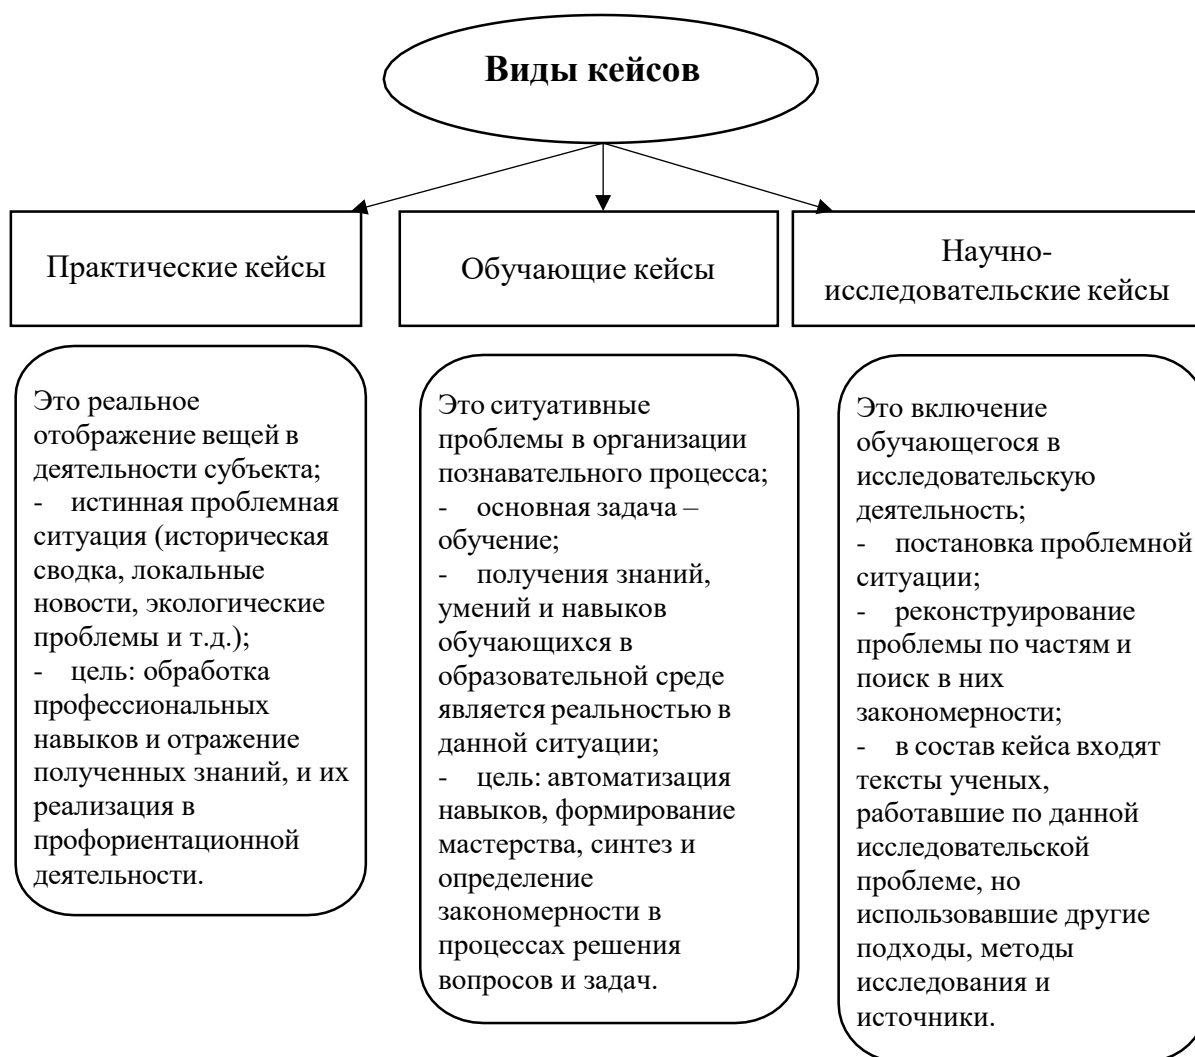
Виды кейсов

Практические кейсы

Обучающие кейсы

Научно-исследовательские кейсы

Это реальное отображение вещей в деятельности субъекта;
- истинная проблемная ситуация (историческая сводка, локальные новости, экологические проблемы и т.д.);
- цель: обработка профессиональных навыков и отражение полученных знаний, и их реализация в профориентационной деятельности.

Это ситуативные проблемы в организации познавательного процесса;
- основная задача – обучение;
- получения знаний, умений и навыков обучающихся в образовательной среде является реальностью в данной ситуации;
- цель: автоматизация навыков, формирование мастерства, синтез и определение закономерности в процессах решения вопросов и задач.

Это включение обучающегося в исследовательскую деятельность;
- постановка проблемной ситуации;
- реконструирование проблемы по частям и поиск в них закономерности;
- в состав кейса входят тексты ученых, работавшие по данной исследовательской проблеме, но использовавшие другие подходы, методы исследования и источники.